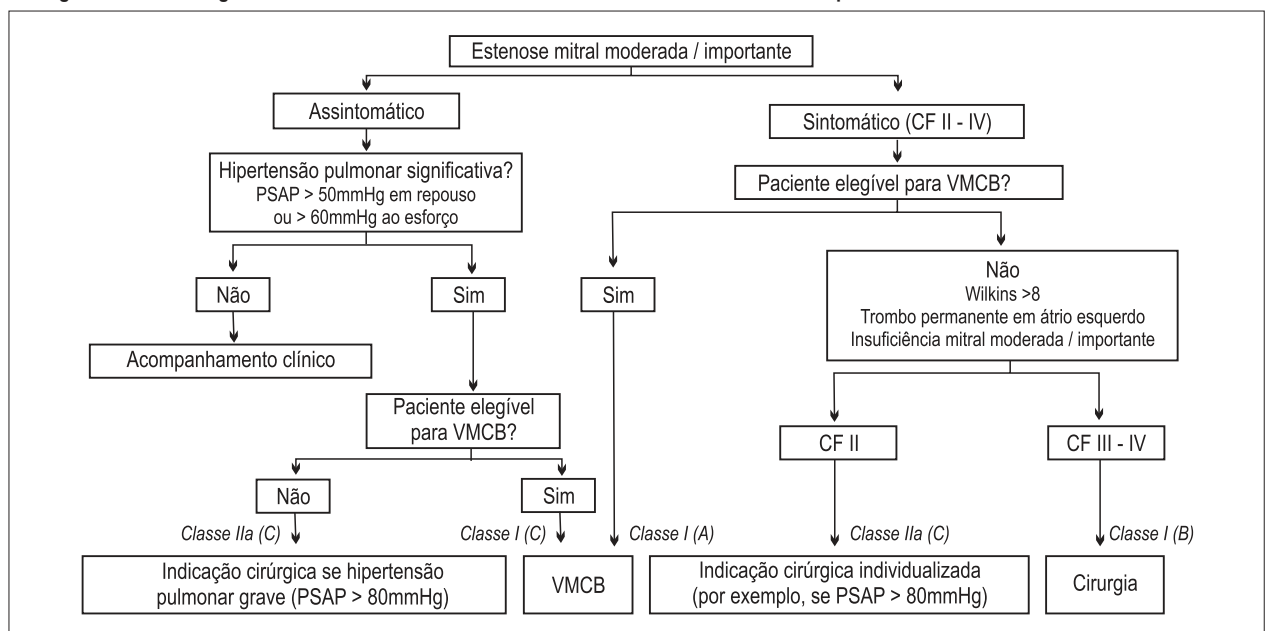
Estenose mitral moderada / importante

Assintomático

Hipertensão pulmonar significativa?
PSAP > 50mmHg em repouso
ou > 60mmHg ao esforço

Não

Sim

Acompanhamento clínico

Paciente elegível para VMCB?

Não

Sim

Classe IIa (C)

Classe I (C)

Indicação cirúrgica se hipertensão pulmonar grave (PSAP > 80mmHg)

VMCB

Sintomático (CF II - IV)

Paciente elegível para VMCB?

Sim

Classe I (A)

Não
Wilkins >8
Trombo permanente em átrio esquerdo
Insuficiência mitral moderada / importante

CF II

CF III - IV

Classe IIa (C)

Classe I (B)

Indicação cirúrgica individualizada (por exemplo, se PSAP > 80mmHg)

Cirurgia